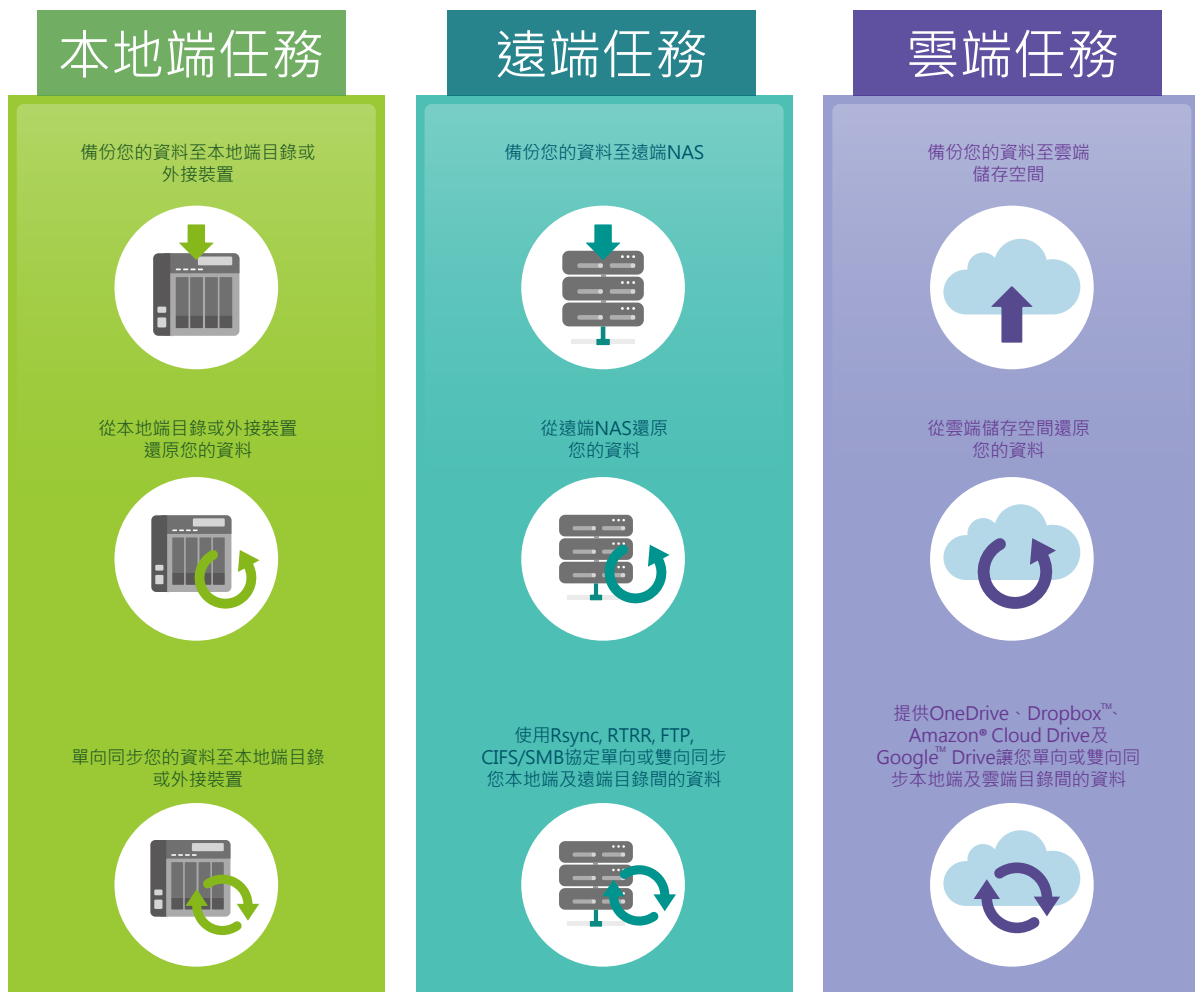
本地端任務

備份您的資料至本地端目錄或外接裝置

從本地端目錄或外接裝置還原您的資料

單向同步您的資料至本地端目錄或外接裝置

遠端任務

備份您的資料至遠端NAS

從遠端NAS還原您的資料

使用Rsync, RTRR, FTP, CIFS/SMB協定單向或雙向同步您本地端及遠端目錄間的資料

雲端任務

備份您的資料至雲端儲存空間

從雲端儲存空間還原您的資料

提供OneDrive、Dropbox™、Amazon® Cloud Drive及Google™ Drive讓您單向或雙向同步本地端及雲端目錄間的資料